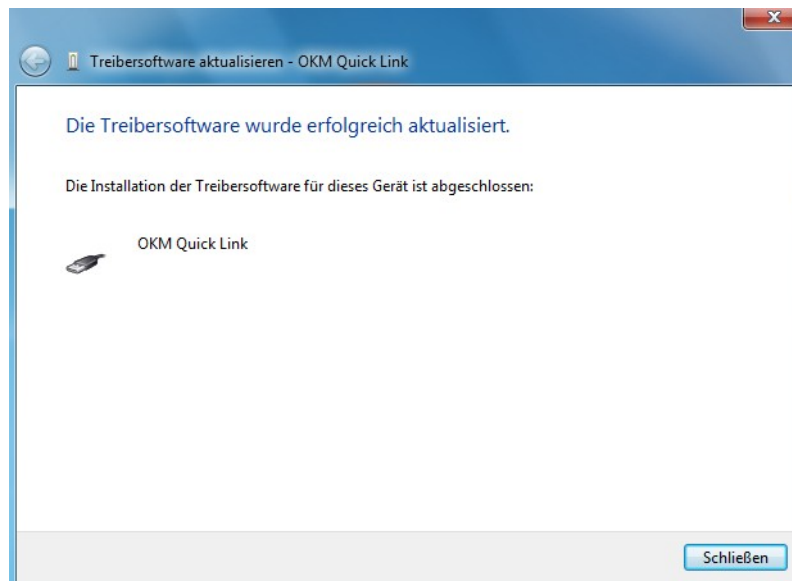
Treibersoftware aktualisieren - OKM Quick Link

Die Treibersoftware wurde erfolgreich aktualisiert.

Die Installation der Treibersoftware für dieses Gerät ist abgeschlossen:

OKM Quick Link

Schließen